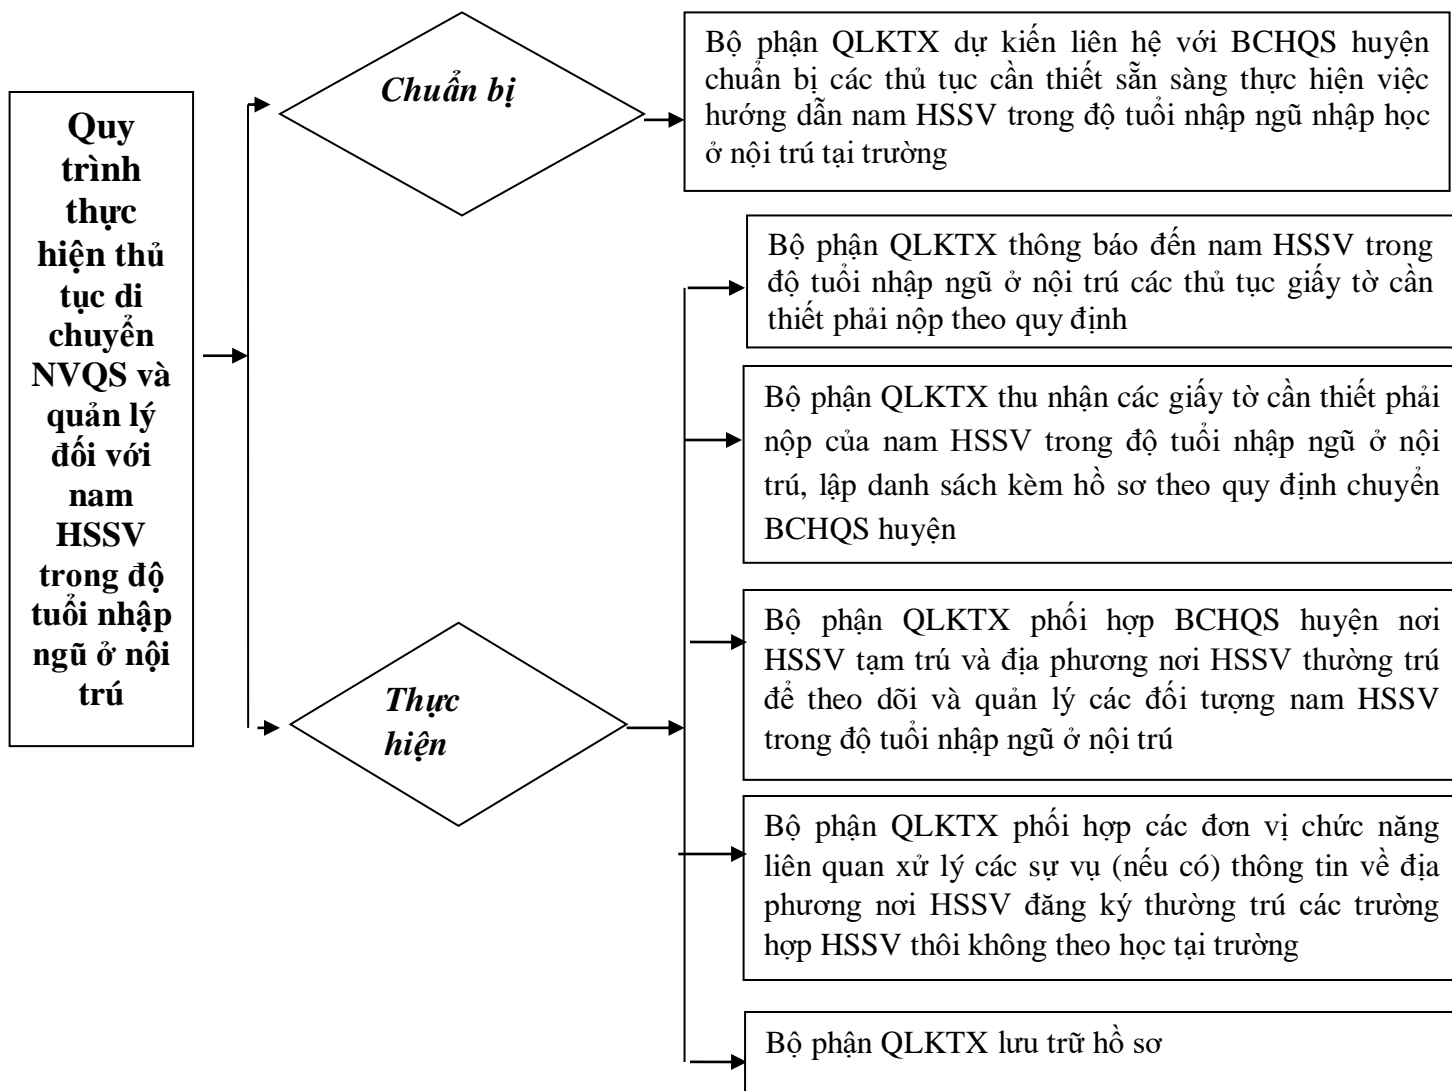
Quy trình thực hiện thủ tục di chuyển NVQS và quản lý đối với nam HSSV trong độ tuổi nhập ngũ ở nội trú

Chuẩn bị

Bộ phận QLKTX dự kiến liên hệ với BCHQS huyện chuẩn bị các thủ tục cần thiết sẵn sàng thực hiện việc hướng dẫn nam HSSV trong độ tuổi nhập ngũ nhập học ở nội trú tại trường

Thực hiện

Bộ phận QLKTX thông báo đến nam HSSV trong độ tuổi nhập ngũ ở nội trú các thủ tục giấy tờ cần thiết phải nộp theo quy định

Bộ phận QLKTX thu nhận các giấy tờ cần thiết phải nộp của nam HSSV trong độ tuổi nhập ngũ ở nội trú, lập danh sách kèm hồ sơ theo quy định chuyển BCHQS huyện

Bộ phận QLKTX phối hợp BCHQS huyện nơi HSSV tạm trú và địa phương nơi HSSV thường trú để theo dõi và quản lý các đối tượng nam HSSV trong độ tuổi nhập ngũ ở nội trú

Bộ phận QLKTX phối hợp các đơn vị chức năng liên quan xử lý các sự vụ (nếu có) thông tin về địa phương nơi HSSV đăng ký thường trú các trường hợp HSSV thôi không theo học tại trường

Bộ phận QLKTX lưu trữ hồ sơ